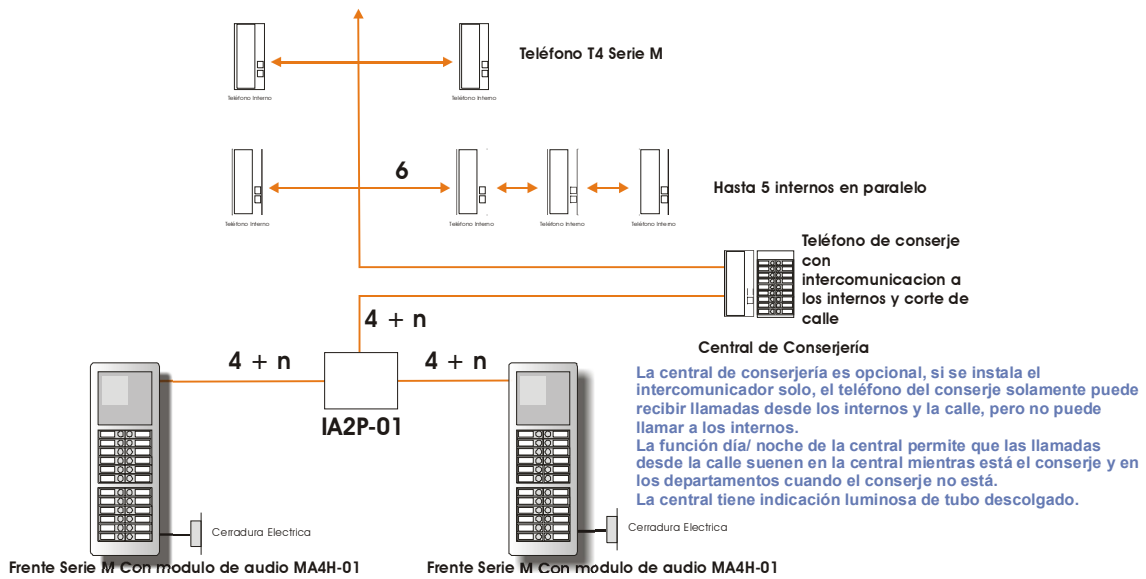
Teléfono Interno

Teléfono Interno

Teléfono T4 Serie M

6

Teléfono Interno

Teléfono Interno

Teléfono Interno

Teléfono Interno

Hasta 5 internos en paralelo

Teléfono de conserje con intercomunicacion a los internos y corte de calle

4 + n

Central de Conserjería

4 + n

4 + n

IA2P-01

La central de conserjería es opcional, si se instala el intercomunicador solo, el teléfono del conserje solamente puede recibir llamadas desde los internos y la calle, pero no puede llamar a los internos.
La función día/ noche de la central permite que las llamadas desde la calle suenen en la central mientras está el conserje y en los departamentos cuando el conserje no está.
La central tiene indicación luminosa de tubo descolgado.

Cerradura Electrica

Cerradura Electrica

Frente Serie M Con modulo de audio MA4H-01

Frente Serie M Con modulo de audio MA4H-01